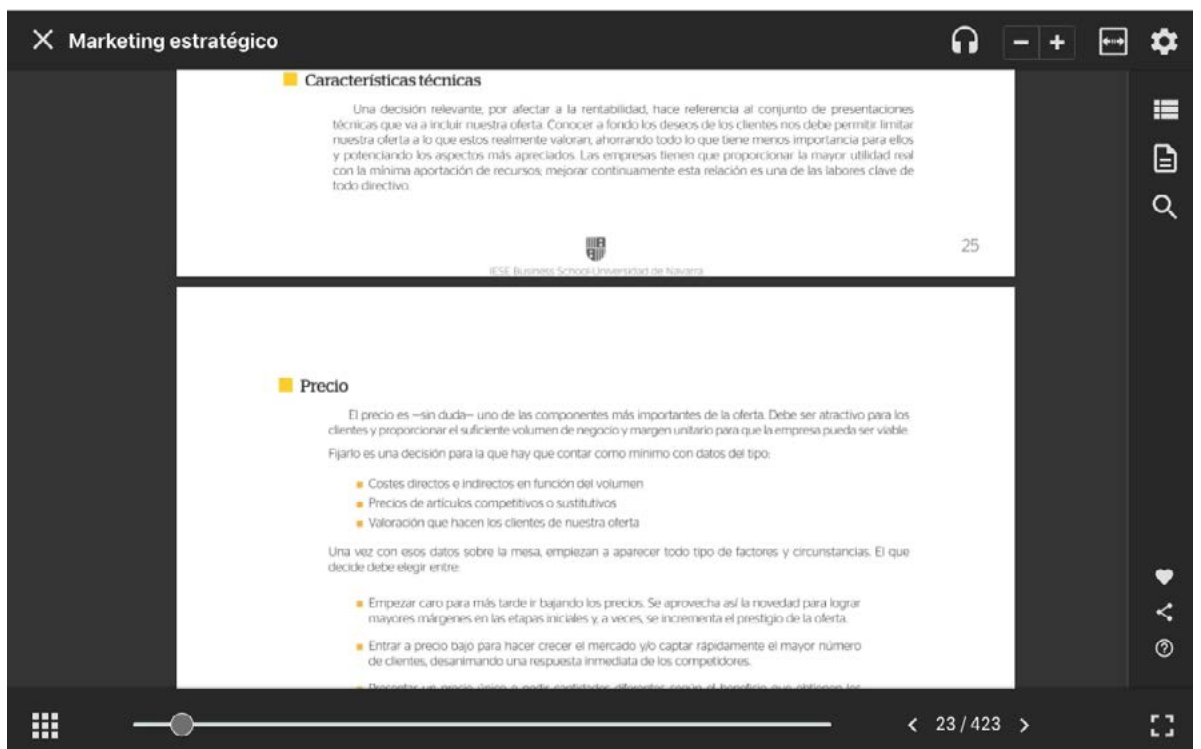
Marketing estratégico

Características técnicas

Una decisión relevante, por afectar a la rentabilidad, hace referencia al conjunto de presentaciones técnicas que va a incluir nuestra oferta. Conocer a fondo los deseos de los clientes nos debe permitir limitar nuestra oferta a lo que estos realmente valoran, ahorrando todo lo que tiene menos importancia para ellos y potenciando los aspectos más apreciados. Las empresas tienen que proporcionar la mayor utilidad real con la mínima aportación de recursos; mejorar continuamente esta relación es una de las labores clave de todo directivo.

25

IESE Business School-Universidad de Navarra

Precio

El precio es —sin duda— uno de las componentes más importantes de la oferta. Debe ser atractivo para los clientes y proporcionar el suficiente volumen de negocio y margen unitario para que la empresa pueda ser viable.

Fijarlo es una decisión para la que hay que contar como mínimo con datos del tipo:

- Costes directos e indirectos en función del volumen
- Precios de artículos competitivos o sustitutivos
- Valoración que hacen los clientes de nuestra oferta

Una vez con esos datos sobre la mesa, empiezan a aparecer todo tipo de factores y circunstancias. El que decide debe elegir entre:

- Empezar caro para más tarde ir bajando los precios. Se aprovecha así la novedad para lograr mayores márgenes en las etapas iniciales y, a veces, se incrementa el prestigio de la oferta.
- Entrar a precio bajo para hacer crecer el mercado y/o captar rápidamente el mayor número de clientes, desanimando una respuesta inmediata de los competidores.
- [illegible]

< 23 / 423 >